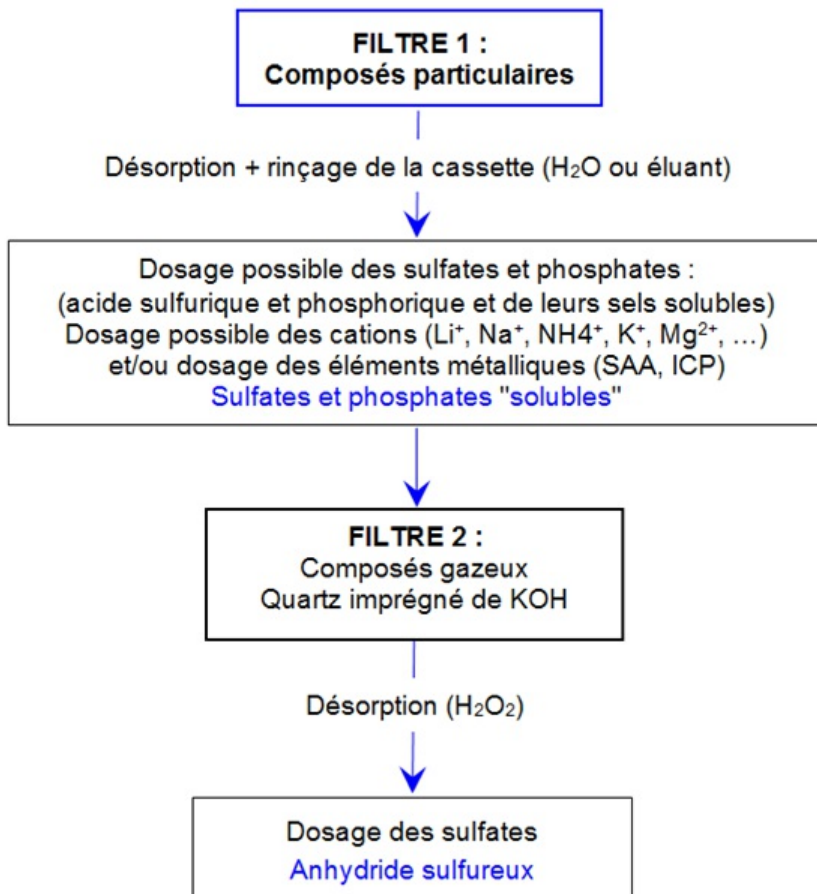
FILTRE 1 :
Composés particulaires

Désorption + rinçage de la cassette ($H_2O$ ou éluant)

Dosage possible des sulfates et phosphates :
(acide sulfurique et phosphorique et de leurs sels solubles)
Dosage possible des cations ($Li^+$, $Na^+$, $NH4^+$, $K^+$, $Mg^{2+}$, …)
et/ou dosage des éléments métalliques (SAA, ICP)
Sulfates et phosphates "solubles"

FILTRE 2 :
Composés gazeux
Quartz imprégné de KOH

Désorption ($H_2O_2$)

Dosage des sulfates
Anhydride sulfureux